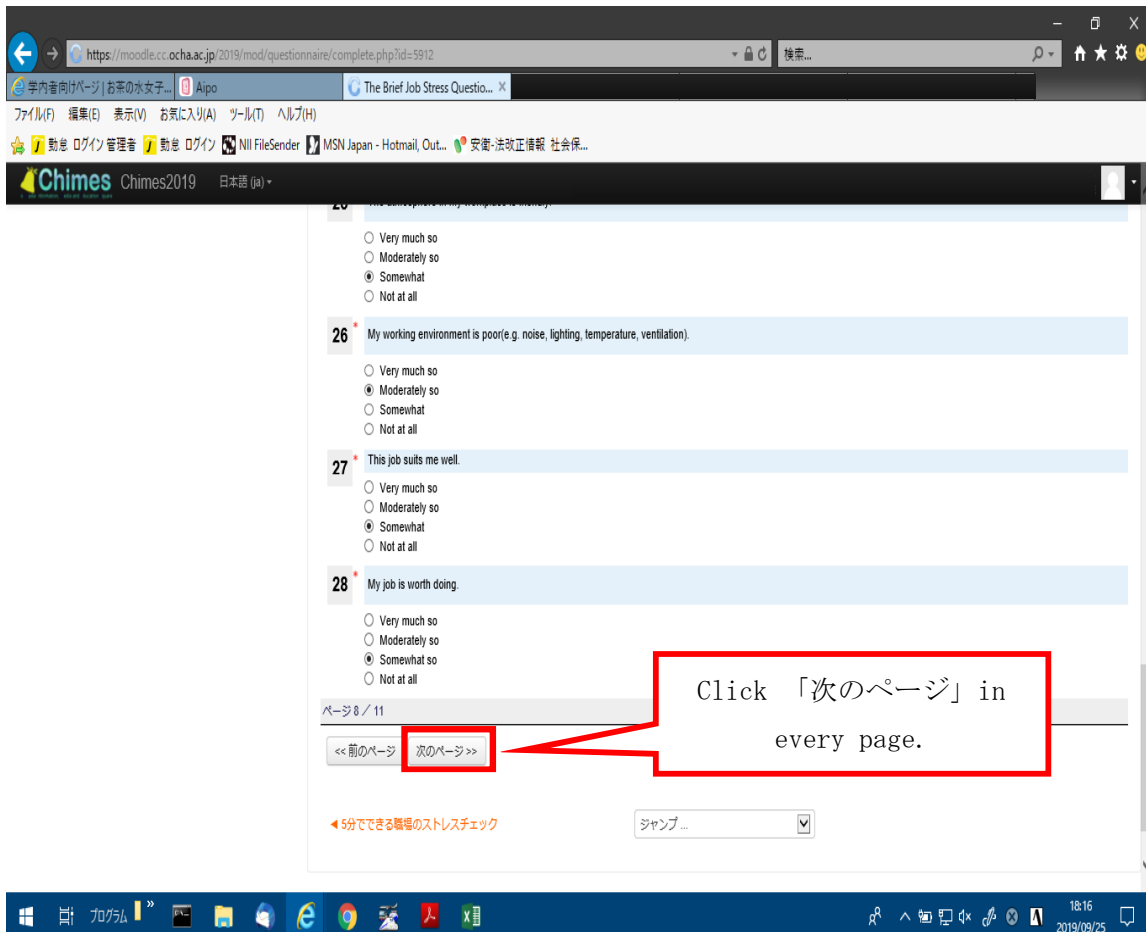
https://moodle.cc.ocha.ac.jp/2019/mod/questionnaire/complete.php?id=5912

検索...

学内者向けページ | お茶の水女子... Aipo The Brief Job Stress Questio...

ファイル(F) 編集(E) 表示(V) お気に入り(A) ツール(T) ヘルプ(H)

動怠 ログイン 管理者 動怠 ログイン NII FileSender MSN Japan - Hotmail, Out... 安衛-法改正情報 社会保...

Chimes Chimes2019 日本語 (ja)

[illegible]

Very much so
Moderately so
Somewhat
Not at all

26 * My working environment is poor(e.g. noise, lighting, temperature, ventilation).

Very much so
Moderately so
Somewhat
Not at all

27 * This job suits me well.

Very much so
Moderately so
Somewhat
Not at all

28 * My job is worth doing.

Very much so
Moderately so
Somewhat so
Not at all

ページ 8 / 11

<< 前のページ 次のページ >>

Click 「次のページ」 in every page.

◀ 5分でできる職場のストレスチェック

ジャンプ ...

プログラム

18:16
2019/09/25